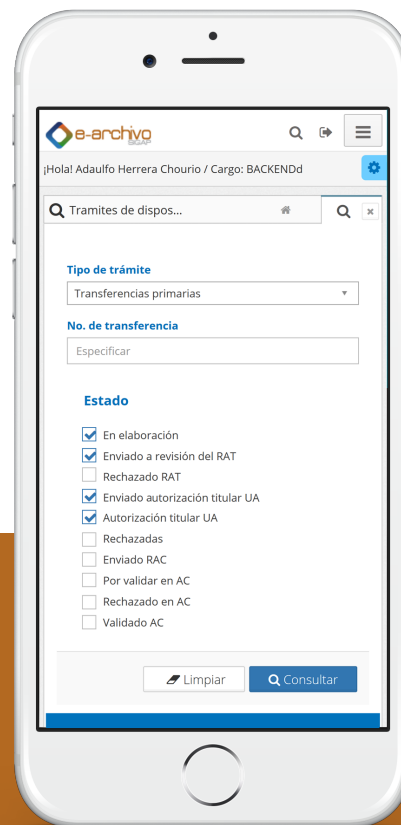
e-archivo
SIGAP

¡Hola! Adaulfo Herrera Chourio / Cargo: BACKENDd

Tramites de dispos...

Tipo de trámite

Transferencias primarias

No. de transferencia

Especificar

Estado

En elaboración
Enviado a revisión del RAT
Rechazado RAT
Enviado autorización titular UA
Autorización titular UA
Rechazadas
Enviado RAC
Por validar en AC
Rechazado en AC
Validado AC

Limpiar
Consultar